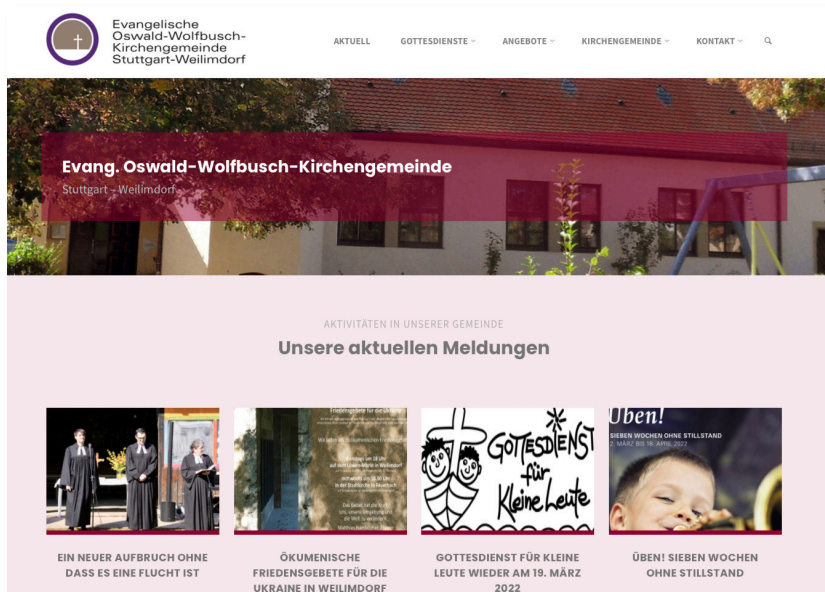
Evangelische Oswald-Wolfbusch-Kirchengemeinde Stuttgart-Weilimdorf

AKTUELL GOTTESDIENSTE ANGEBOTE KIRCHENGEMEINDE KONTAKT

Evang. Oswald-Wolfbusch-Kirchengemeinde

Stuttgart - Weilimdorf

AKTIVITÄTEN IN UNSERER GEMEINDE

Unsere aktuellen Meldungen

Friedensgebete für die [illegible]

GOTTESDIENST für Kleine Leute

Üben!
SIEBEN WOCHEN OHNE STILLSTAND
2. MÄRZ BIS 18. APRIL 2022

EIN NEUER AUFBRUCH OHNE DASS ES EINE FLUCHT IST

ÖKUMENISCHE FRIEDENSGEBETE FÜR DIE UKRAINE IN WEILIMDORF

GOTTESDIENST FÜR KLEINE LEUTE WIEDER AM 19. MÄRZ 2022

ÜBEN! SIEBEN WOCHEN OHNE STILLSTAND